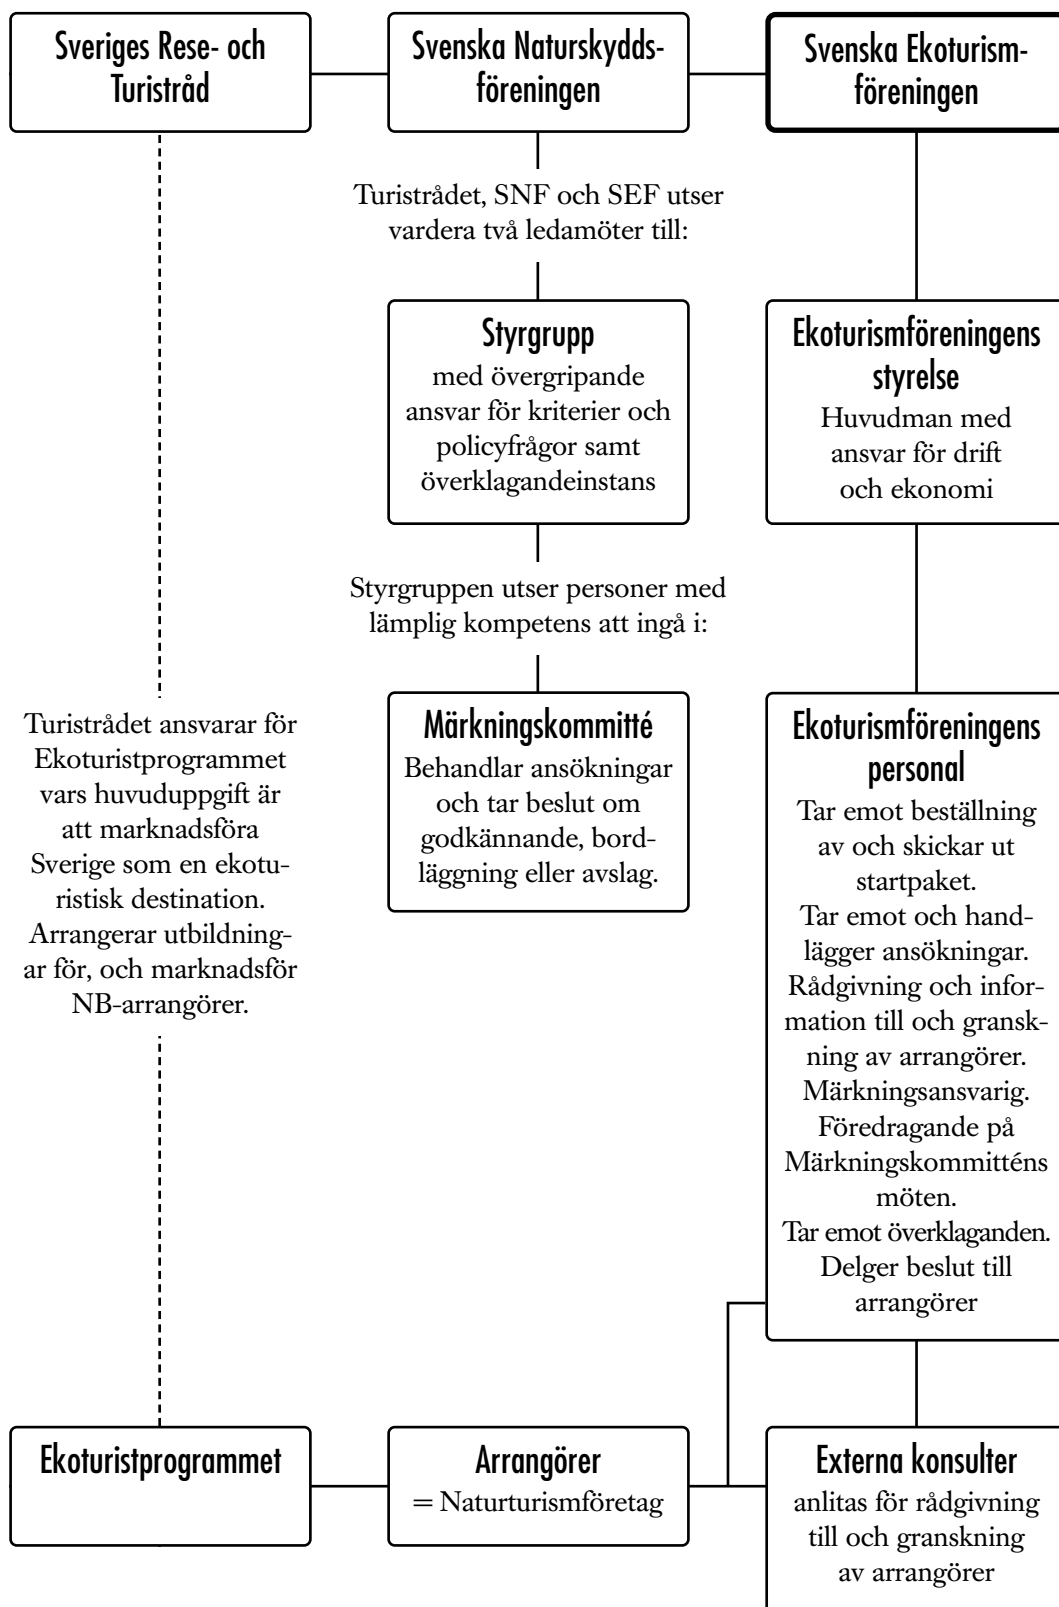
Sveriges Rese- och Turistråd

Svenska Naturskyddsföreningen

Svenska Ekoturismföreningen

Turistrådet, SNF och SEF utser vardera två ledamöter till:

Styrgrupp
med övergripande ansvar för kriterier och policyfrågor samt överklagandeinstans

Ekoturismföreningens styrelse
Huvudman med ansvar för drift och ekonomi

Styrgruppen utser personer med lämplig kompetens att ingå i:

Turistrådet ansvarar för Ekoturistprogrammet vars huvuduppgift är att marknadsföra Sverige som en ekoturistisk destination. Arrangerar utbildningar för, och marknadsför NB-arrangörer.

Märkningskommitté
Behandlar ansökningar och tar beslut om godkännande, bordläggning eller avslag.

Ekoturismföreningens personal
Tar emot beställning av och skickar ut startpaket.
Tar emot och handlägger ansökningar.
Rådgivning och information till och granskning av arrangörer.
Märkningsansvarig.
Föredragande på Märkningskommitténs möten.
Tar emot överklaganden.
Delger beslut till arrangörer

Ekoturistprogrammet

Arrangörer
= Naturturismföretag

Externa konsulter
anlitas för rådgivning till och granskning av arrangörer